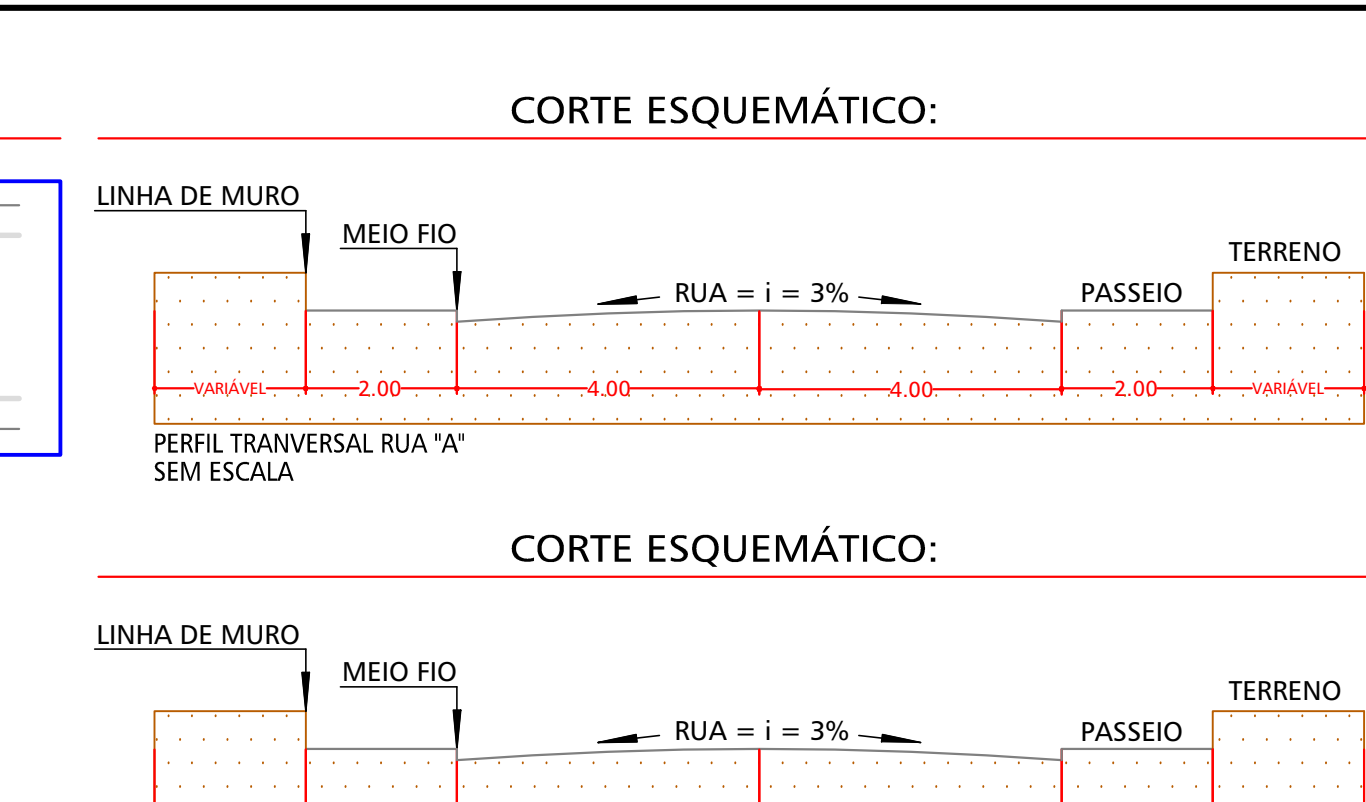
CORTE ESQUEMÁTICO:

LINHA DE MURO

MEIO FIO

TERRENO

RUA = i = 3%

PASSEIO

VARIÁVEL 2.00 4.00 4.00 2.00 VARIÁVEL

PERFIL TRANVERSAL RUA "A"
SEM ESCALA

CORTE ESQUEMÁTICO:

LINHA DE MURO

MEIO FIO

TERRENO

RUA = i = 3%

PASSEIO